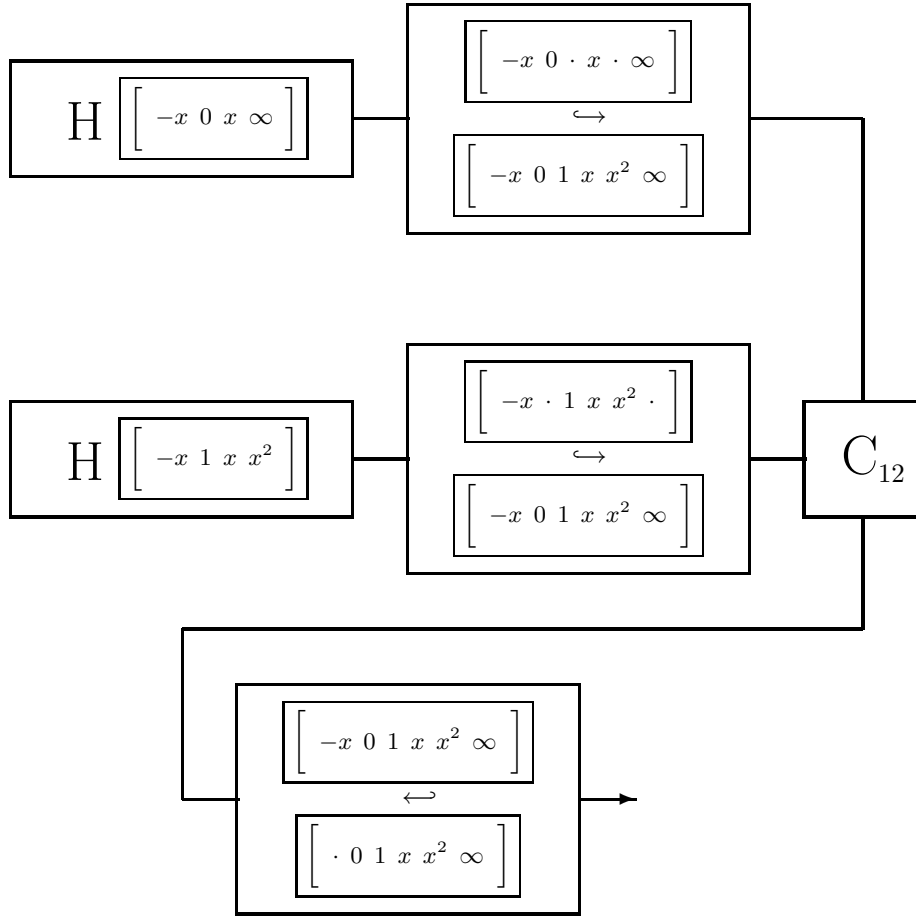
H $\left[ -x \ 0 \ x \ \infty \right]$

$\left[ -x \ 0 \ \cdot \ x \ \cdot \ \infty \right]$
$\hookrightarrow$
$\left[ -x \ 0 \ 1 \ x \ x^2 \ \infty \right]$

H $\left[ -x \ 1 \ x \ x^2 \right]$

$\left[ -x \ \cdot \ 1 \ x \ x^2 \ \cdot \right]$
$\hookrightarrow$
$\left[ -x \ 0 \ 1 \ x \ x^2 \ \infty \right]$

$C_{12}$

$\left[ -x \ 0 \ 1 \ x \ x^2 \ \infty \right]$
$\hookleftarrow$
$\left[ \cdot \ 0 \ 1 \ x \ x^2 \ \infty \right]$